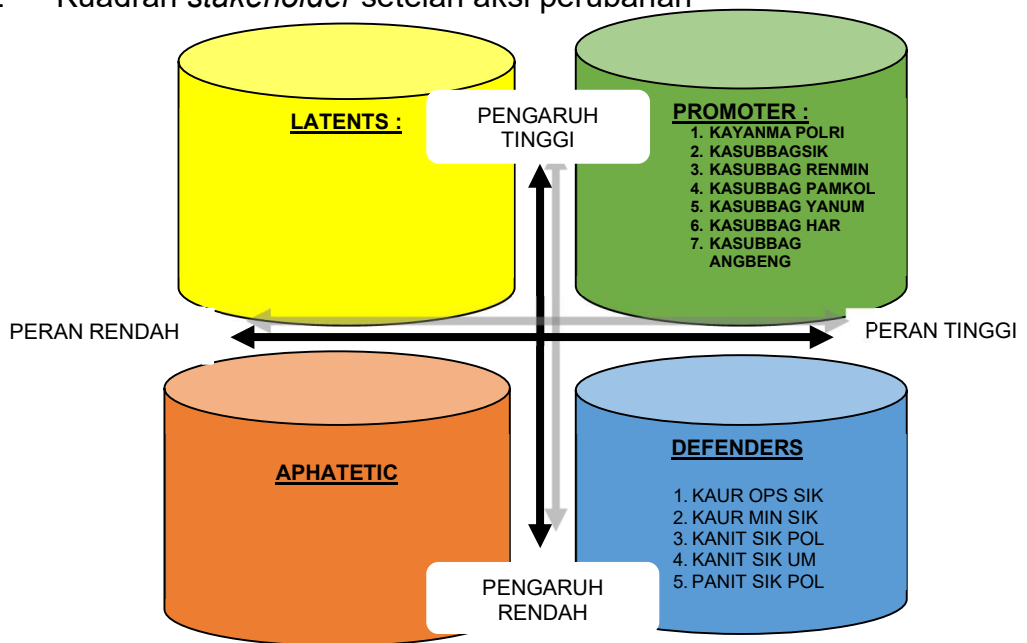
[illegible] Kuadran *stakeholder* setelah aksi perubahan

LATENTS :

PENGARUH TINGGI

PROMOTER :
1. KAYANMA POLRI
2. KASUBBAGSIK
3. KASUBBAG RENMIN
4. KASUBBAG PAMKOL
5. KASUBBAG YANUM
6. KASUBBAG HAR
7. KASUBBAG ANGBENG

PERAN RENDAH

PERAN TINGGI

APHATETIC

DEFENDERS
1. KAUR OPS SIK
2. KAUR MIN SIK
3. KANIT SIK POL
4. KANIT SIK UM
5. PANIT SIK POL

PENGARUH RENDAH